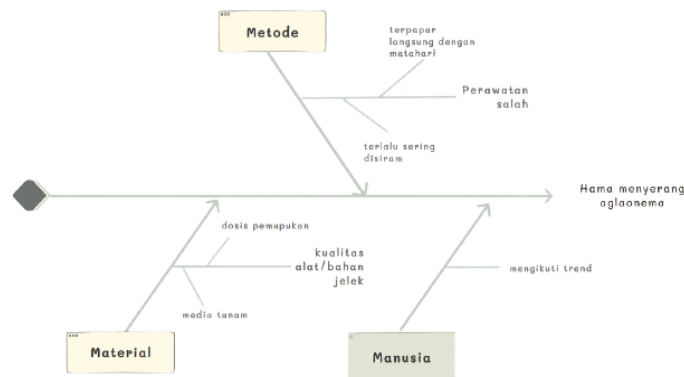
Metode

terpapar langsung dengan matahari

Perawatan salah

terlalu sering disiram

Hama menyerang aglaonema

dosis pemupukan

kualitas alat/bahan jelek

media tanam

mengikuti trend

Material

Manusia